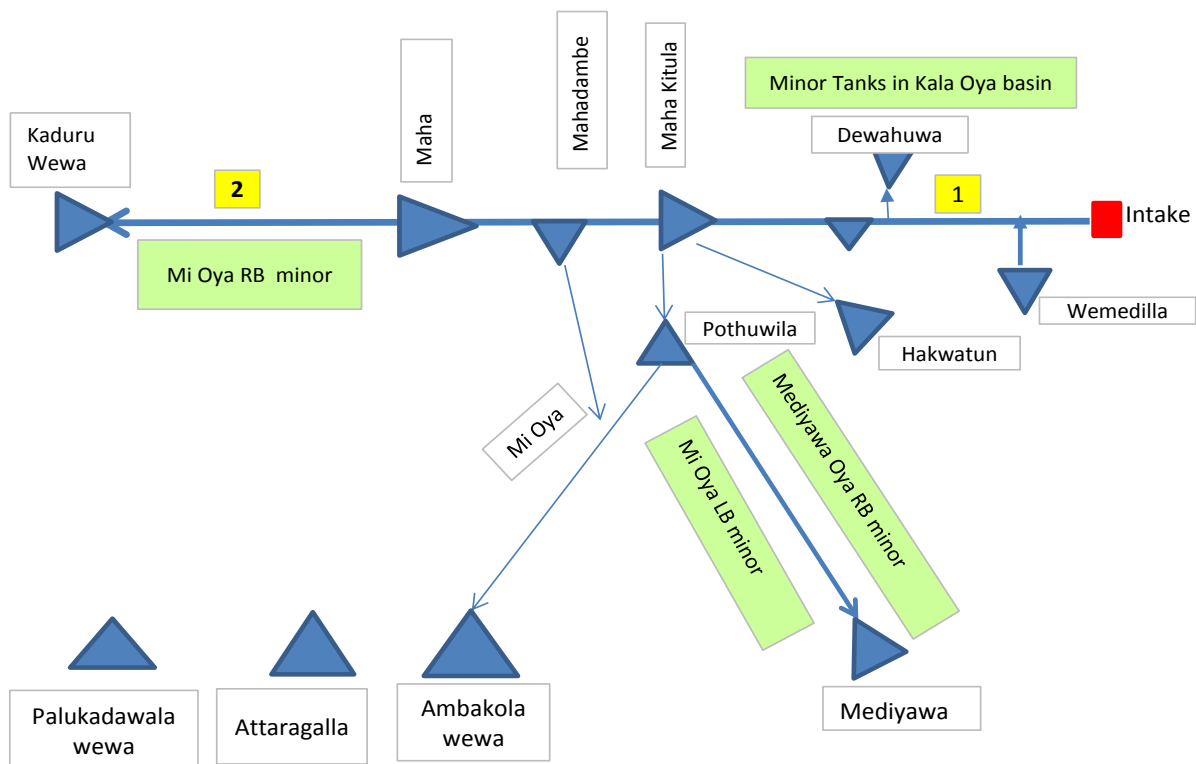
Kaduru Wewa

Maha

Mahadambe

Maha Kitula

Minor Tanks in Kala Oya basin

Dewahuwa

2

1

Intake

Mi Oya RB minor

Pothuwila

Wemedilla

Hakwatun

Mi Oya

Mediyawa Oya RB minor

Mi Oya LB minor

Palukadawala wewa

Attaragalla

Ambakola wewa

Mediyawa